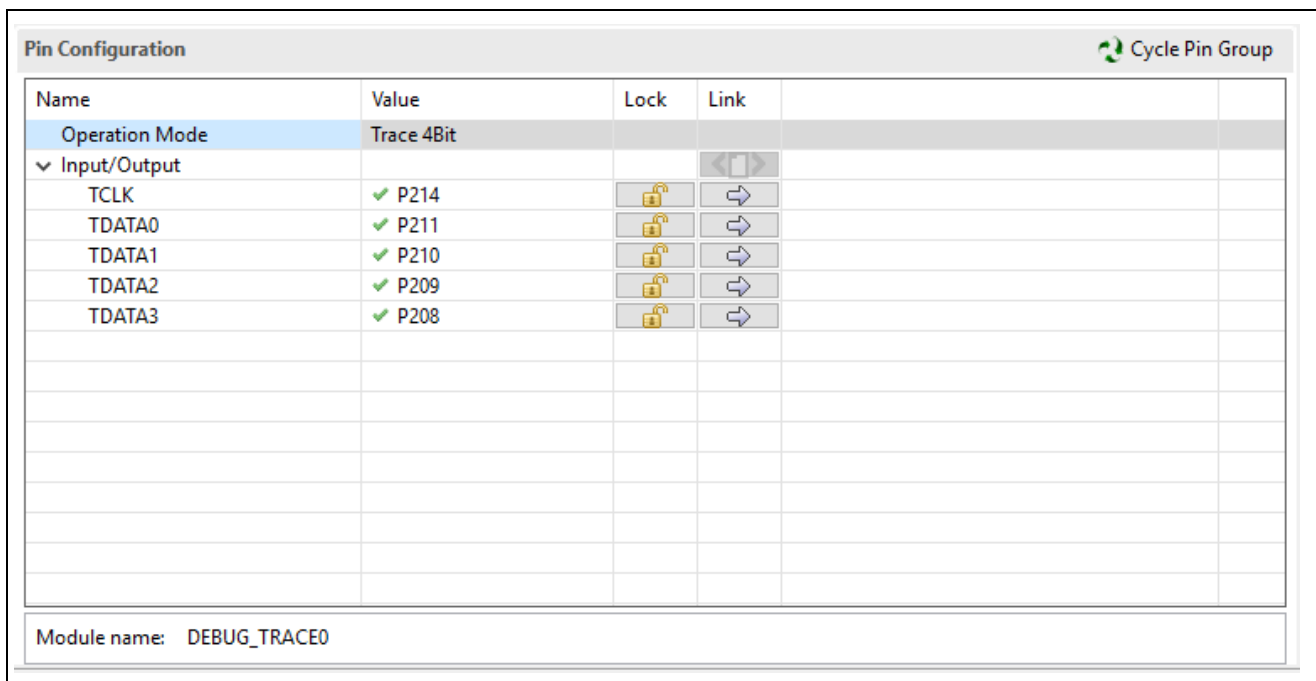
Pin Configuration

Cycle Pin Group

| Name | Value | Lock | Link |
|---|---|---|---|
| Operation Mode | Trace 4Bit | | |
| Input/Output | | | |
| TCLK | ✔ P214 | | |
| TDATA0 | ✔ P211 | | |
| TDATA1 | ✔ P210 | | |
| TDATA2 | ✔ P209 | | |
| TDATA3 | ✔ P208 | | |

Module name: DEBUG_TRACE0